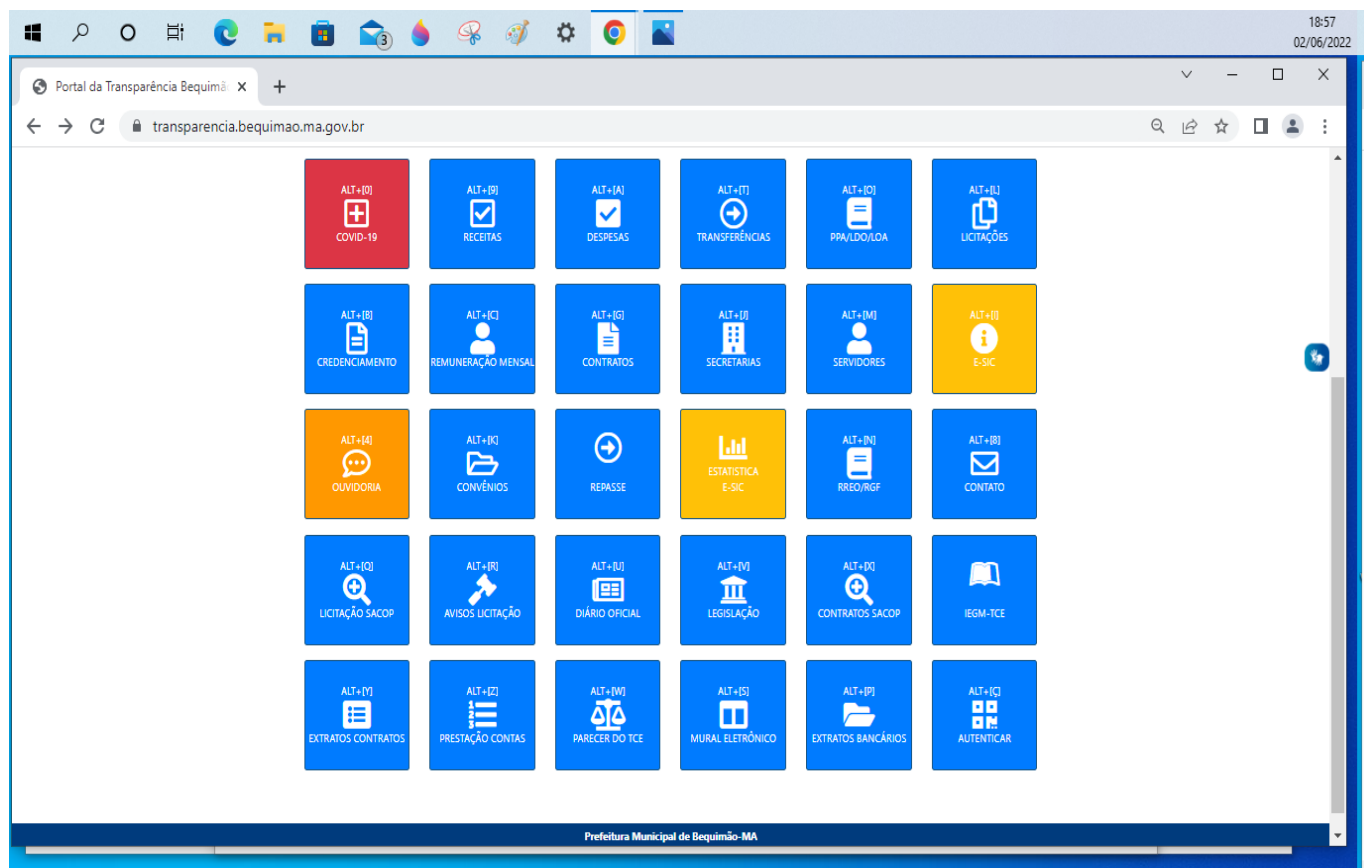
18:57
02/06/2022

Portal da Transparência Bequimão
transparencia.bequimao.ma.gov.br

| ALT+[0] COVID-19 | ALT+[9] RECEITAS | ALT+[A] DESPESAS | ALT+[T] TRANSFERÊNCIAS | ALT+[O] PPA/LDO/LOA | ALT+[L] LICITAÇÕES |
|---|---|---|---|---|---|
| ALT+[B] CREDENCIAMENTO | ALT+[C] REMUNERAÇÃO MENSAL | ALT+[G] CONTRATOS | ALT+[J] SECRETARIAS | ALT+[M] SERVIDORES | ALT+[I] E-SIC |
| ALT+[4] OUVIDORIA | ALT+[K] CONVÊNIOS | REPASSE | ESTATISTICA E-SIC | ALT+[N] RREO/RGF | ALT+[8] CONTATO |
| ALT+[Q] LICITAÇÃO SACOP | ALT+[R] AVISOS LICITAÇÃO | ALT+[U] DIÁRIO OFICIAL | ALT+[V] LEGISLAÇÃO | ALT+[X] CONTRATOS SACOP | IEGM-TCE |
| ALT+[Y] EXTRATOS CONTRATOS | ALT+[Z] PRESTAÇÃO CONTAS | ALT+[W] PARECER DO TCE | ALT+[S] MURAL ELETRÔNICO | ALT+[P] EXTRATOS BANCÁRIOS | ALT+[Ç] AUTENTICAR |

Prefeitura Municipal de Bequimão-MA